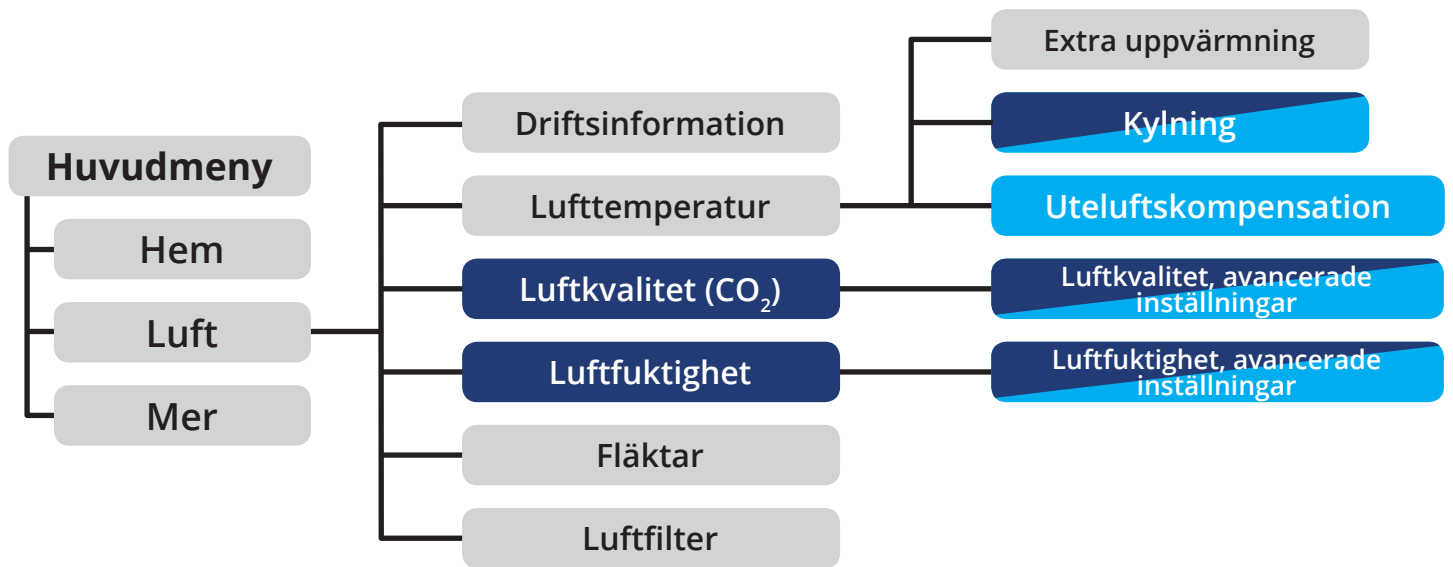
Huvudmeny

Hem

Luft

Mer

Driftsinformation

Lufttemperatur

Luftkvalitet ($CO_2$)

Luftfuktighet

Fläktar

Luftfilter

Extra uppvärmning

Kylning

Uteluftskompensation

Luftkvalitet, avancerade inställningar

Luftfuktighet, avancerade inställningar